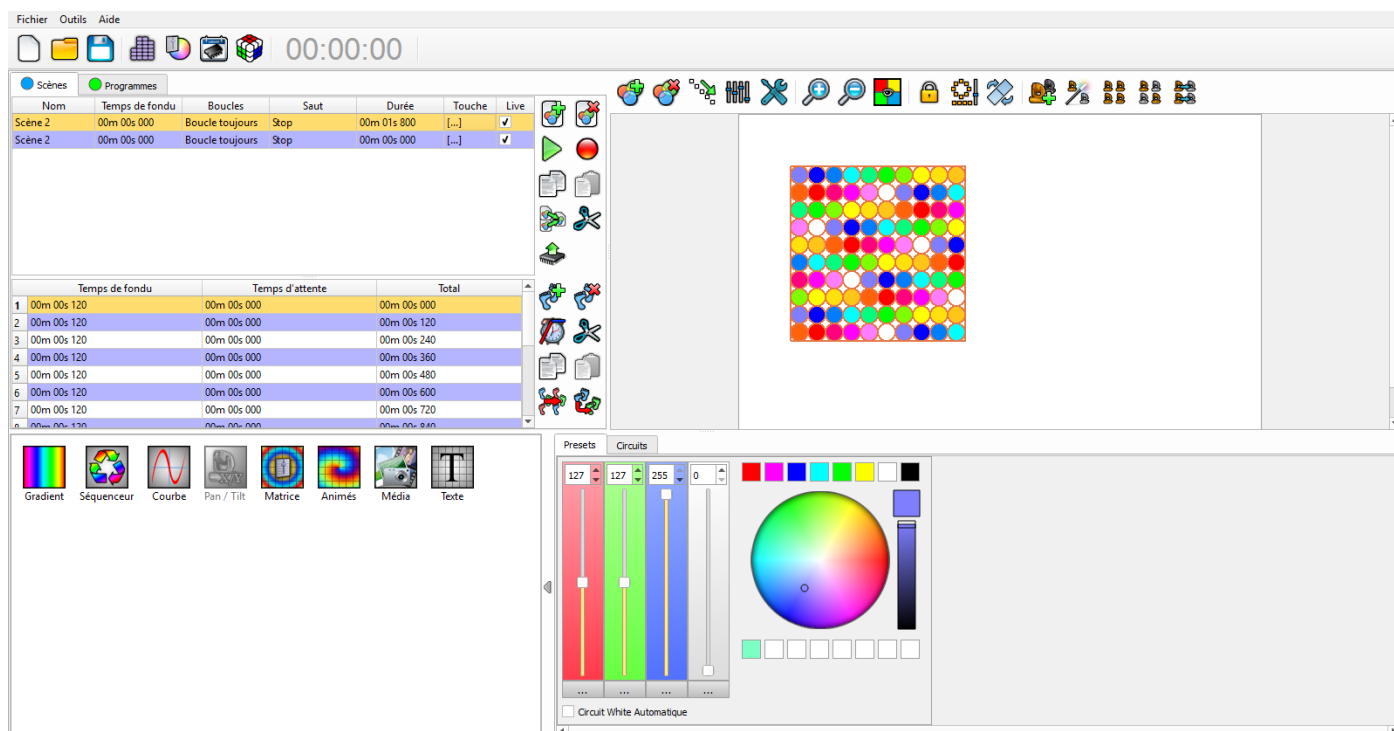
Fichier Outils Aide

00:00:00

Scènes Programmes

| Nom | Temps de fondu | Boucles | Saut | Durée | Touche | Live |
|---|---|---|---|---|---|---|
| Scène 2 | 00m 00s 000 | Boucle toujours | Stop | 00m 01s 800 | [...] | ✓ |
| Scène 2 | 00m 00s 000 | Boucle toujours | Stop | 00m 00s 000 | [...] | ✓ |

| | Temps de fondu | Temps d'attente | Total |
|---|---|---|---|
| 1 | 00m 00s 120 | 00m 00s 000 | 00m 00s 000 |
| 2 | 00m 00s 120 | 00m 00s 000 | 00m 00s 120 |
| 3 | 00m 00s 120 | 00m 00s 000 | 00m 00s 240 |
| 4 | 00m 00s 120 | 00m 00s 000 | 00m 00s 360 |
| 5 | 00m 00s 120 | 00m 00s 000 | 00m 00s 480 |
| 6 | 00m 00s 120 | 00m 00s 000 | 00m 00s 600 |
| 7 | 00m 00s 120 | 00m 00s 000 | 00m 00s 720 |
| 8 | 00m 00s 120 | 00m 00s 000 | 00m 00s 840 |

Gradient Séquenceur Courbe Pan / Tilt Matrice Animés Média Texte

Presets Circuits

127 127 255 0

...
...
...
...

Circuit White Automatique